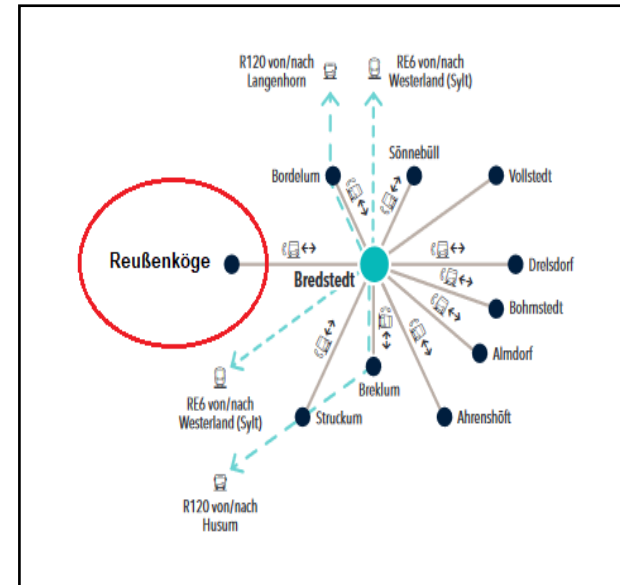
R120 von/nach Langenhorn

RE6 von/nach Westerland (Sylt)

Bordelum

Sönnebüll

Vollstedt

Reußenköge

Bredstedt

Drelsdorf

Bohmstedt

Almdorf

Breklum

Ahrenshöft

Struckum

RE6 von/nach Westerland (Sylt)

R120 von/nach Husum